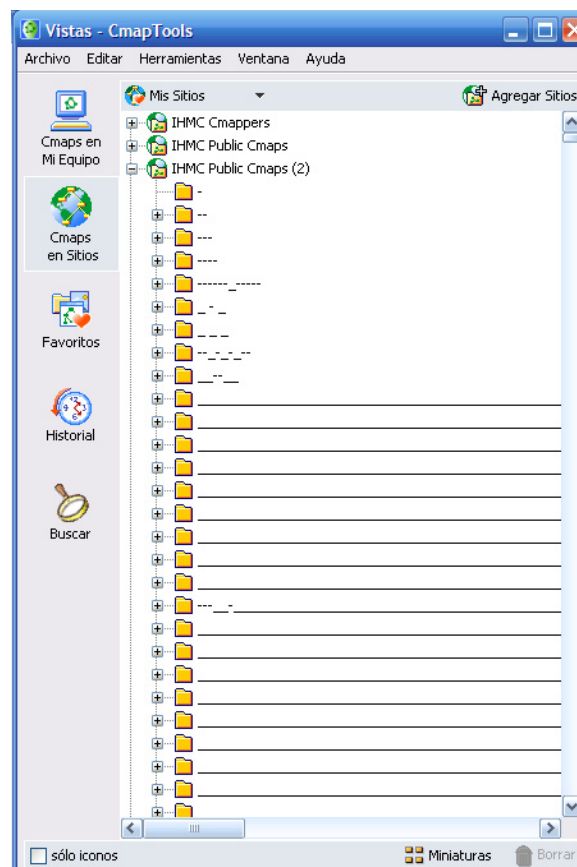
Vistas - CmapTools

Archivo Editar Herramientas Ventana Ayuda

Cmaps en Mi Equipo

Cmaps en Sitios

Favoritos

Historial

Buscar

Mis Sitios

Agregar Sitios

IHMC Cmappers

IHMC Public Cmaps

IHMC Public Cmaps (2)

-

--

---

----

------_-----

_-_

_ _ _

--_-_-_--

__--__

---__-

sólo iconos

Miniaturas

Borrar